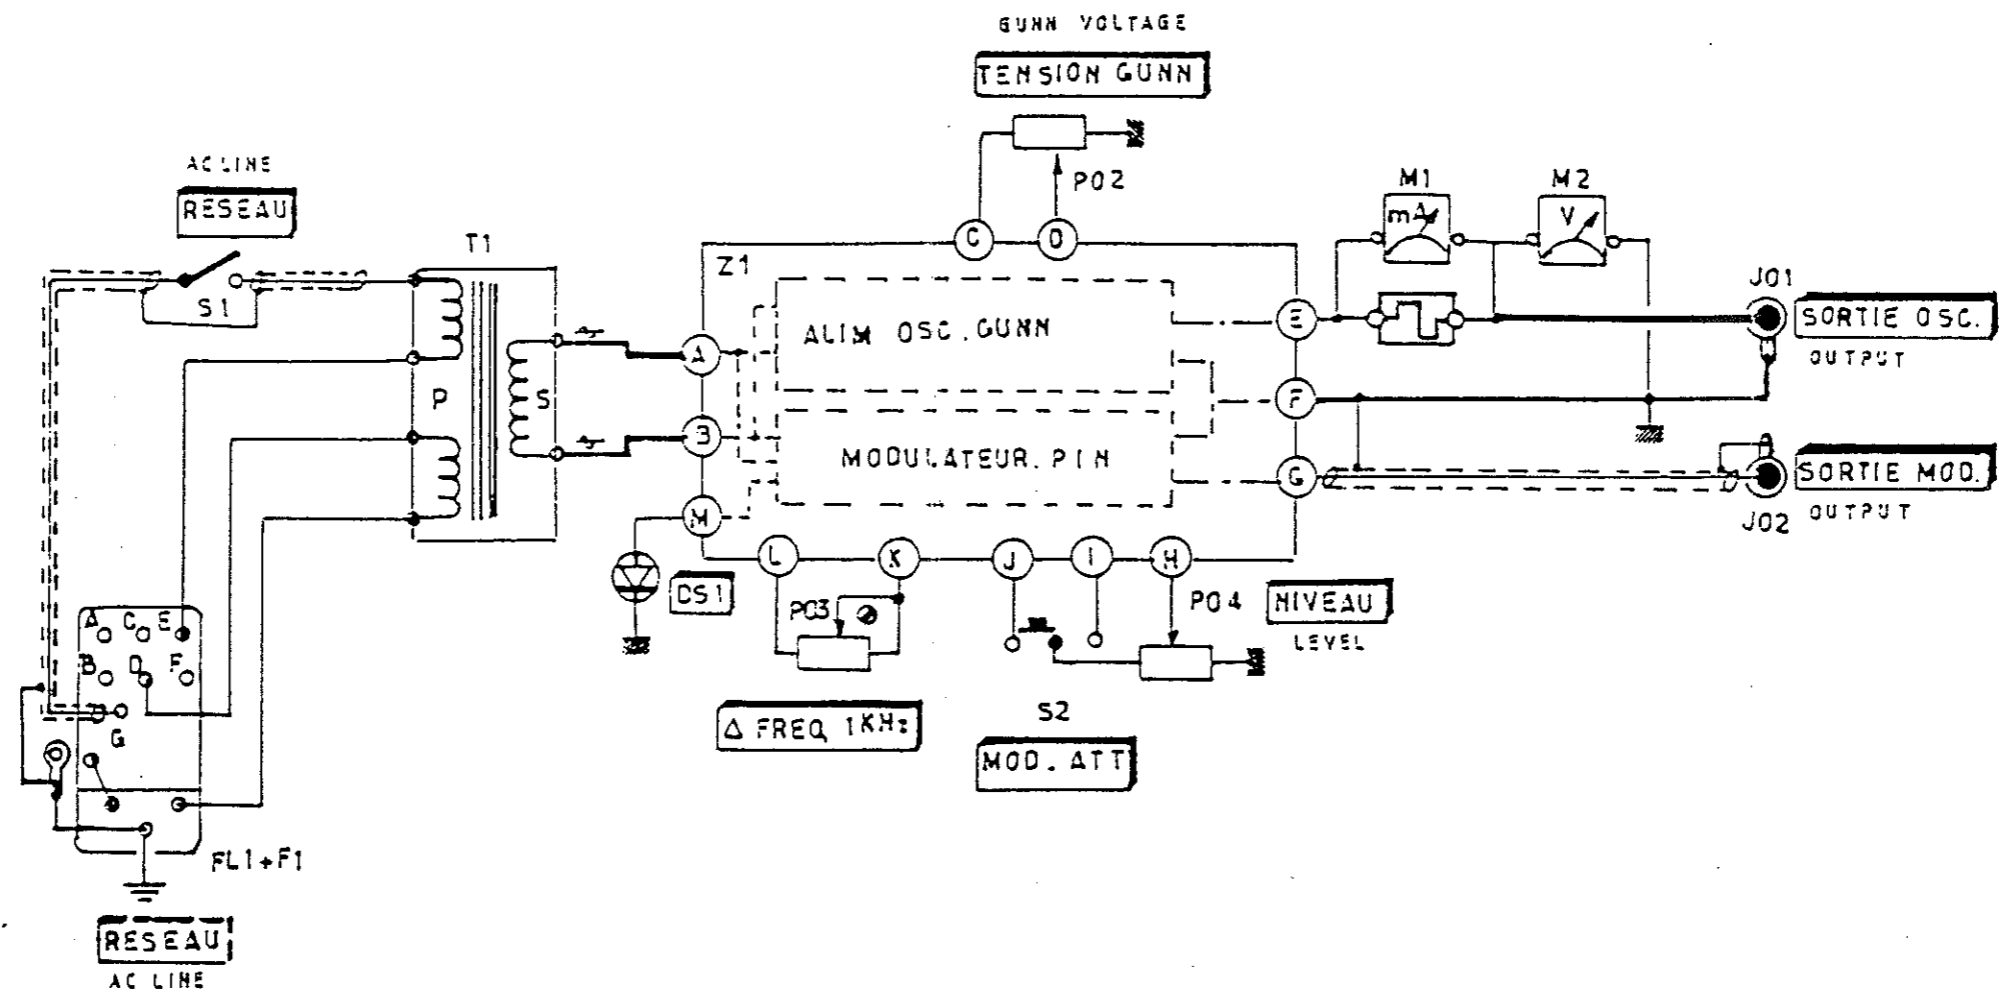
GUNN VOLTAGE

TENSION GUNN

PO2

AC LINE

RESEAU

S1

T1

P

S

Z1

C

D

A

B

M

ALIM OSC. GUNN

MODULATEUR. PIN

M1

mA

M2

V

E

F

G

J01

SORTIE OSC.

OUTPUT

SORTIE MOD.

J02

OUTPUT

L

K

J

I

H

CS1

PO3

PO4

NIVEAU

LEVEL

S2

Δ FREQ 1KHz

MOD. ATT

A C E

B D F

G

FL1+F1

RESEAU

AC LINE